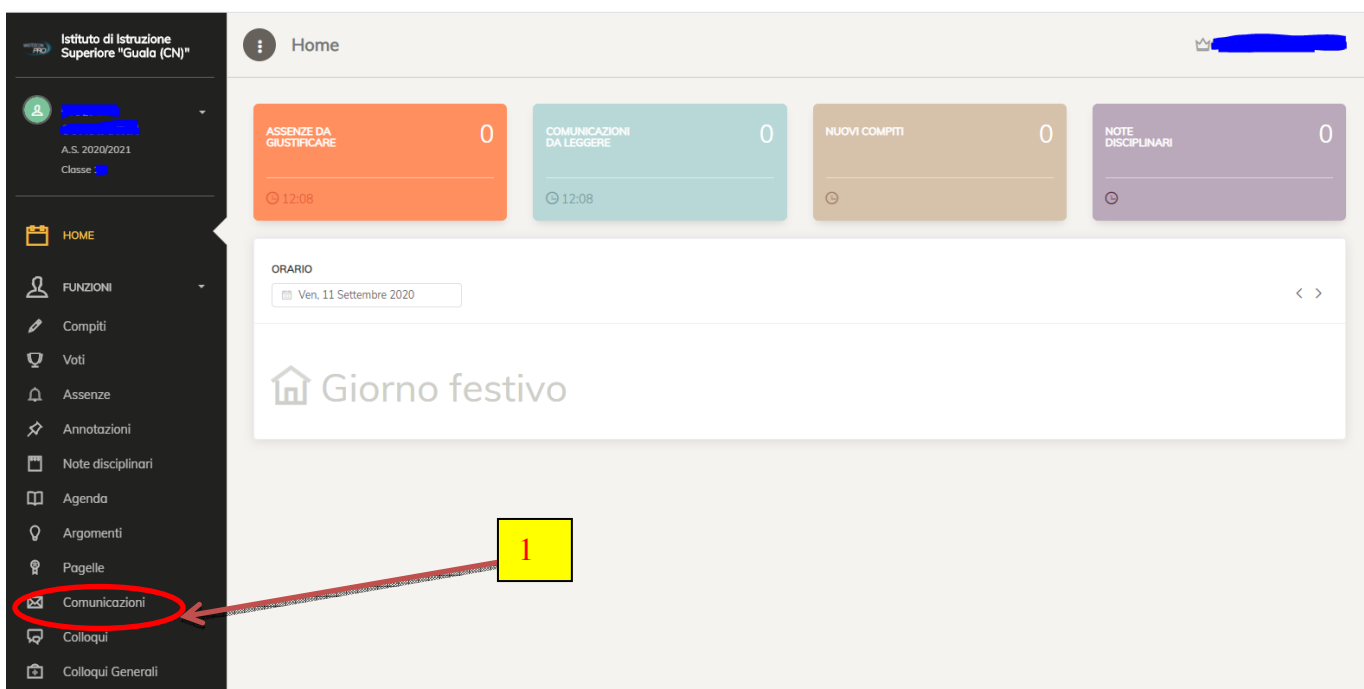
Istituto di Istruzione Superiore "Guala (CN)"

A.S. 2020/2021
Classe :

HOME

FUNZIONI

Compiti

Voti

Assenze

Annotazioni

Note disciplinari

Agenda

Argomenti

Pagelle

Comunicazioni

Colloqui

Colloqui Generali

Home

ASSENZE DA GIUSTIFICARE 0
12:08

COMUNICAZIONI DA LEGGERE 0
12:08

NUOVI COMPITI 0

NOTE DISCIPLINARI 0

ORARIO
Ven, 11 Settembre 2020

Giorno festivo

1